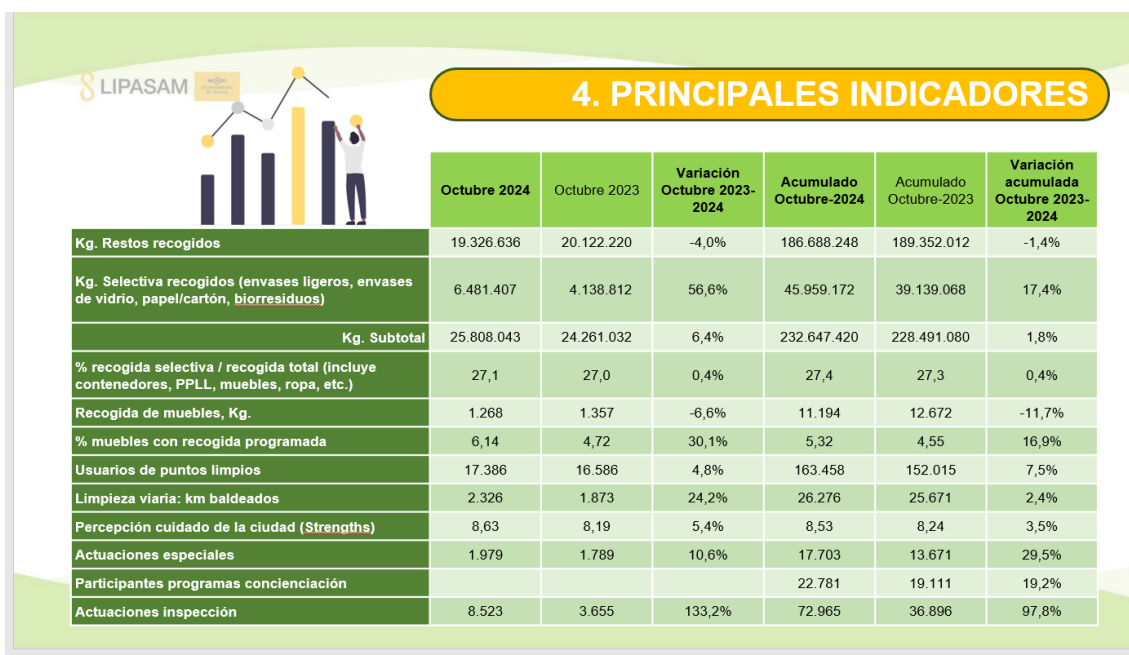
LIPASAM

Ayuntamiento de Sevilla

4. PRINCIPALES INDICADORES

| | Octubre 2024 | Octubre 2023 | Variación Octubre 2023-2024 | Acumulado Octubre-2024 | Acumulado Octubre-2023 | Variación acumulada Octubre 2023-2024 |
|---|---|---|---|---|---|---|
| Kg. Restos recogidos | 19.326.636 | 20.122.220 | -4,0% | 186.688.248 | 189.352.012 | -1,4% |
| Kg. Selectiva recogidos (envases ligeros, envases de vidrio, papel/cartón, biorresiduos) | 6.481.407 | 4.138.812 | 56,6% | 45.959.172 | 39.139.068 | 17,4% |
| Kg. Subtotal | 25.808.043 | 24.261.032 | 6,4% | 232.647.420 | 228.491.080 | 1,8% |
| % recogida selectiva / recogida total (incluye contenedores, PPLL, muebles, ropa, etc.) | 27,1 | 27,0 | 0,4% | 27,4 | 27,3 | 0,4% |
| Recogida de muebles, Kg. | 1.268 | 1.357 | -6,6% | 11.194 | 12.672 | -11,7% |
| % muebles con recogida programada | 6,14 | 4,72 | 30,1% | 5,32 | 4,55 | 16,9% |
| Usuarios de puntos limpios | 17.386 | 16.586 | 4,8% | 163.458 | 152.015 | 7,5% |
| Limpieza viaria: km baldeados | 2.326 | 1.873 | 24,2% | 26.276 | 25.671 | 2,4% |
| Percepción cuidado de la ciudad (Strengths) | 8,63 | 8,19 | 5,4% | 8,53 | 8,24 | 3,5% |
| Actuaciones especiales | 1.979 | 1.789 | 10,6% | 17.703 | 13.671 | 29,5% |
| Participantes programas concienciación | | | | 22.781 | 19.111 | 19,2% |
| Actuaciones inspección | 8.523 | 3.655 | 133,2% | 72.965 | 36.896 | 97,8% |